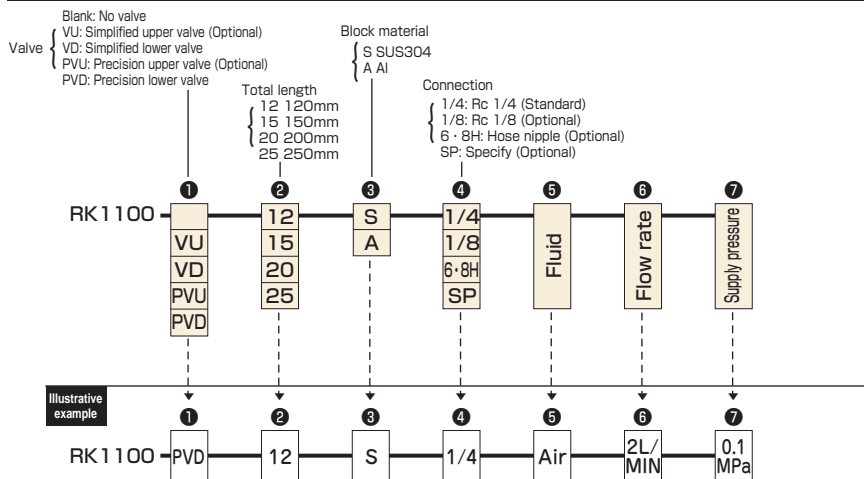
Valve
Blank: No valve
VU: Simplified upper valve (Optional)
VD: Simplified lower valve
PVU: Precision upper valve (Optional)
PVD: Precision lower valve

Total length
12 120mm
15 150mm
20 200mm
25 250mm

Block material
S SUS304
A Al

Connection
1/4: Rc 1/4 (Standard)
1/8: Rc 1/8 (Optional)
6・8H: Hose nipple (Optional)
SP: Specify (Optional)

❶ ❷ ❸ ❹ ❺ ❻ ❼

RK1100

VU
VD
PVU
PVD

12
15
20
25

S
A

1/4
1/8
6・8H
SP

Fluid

Flow rate

Supply pressure

Illustrative example

❶ ❷ ❸ ❹ ❺ ❻ ❼

RK1100 PVD 12 S 1/4 Air 2L/MIN 0.1 MPa